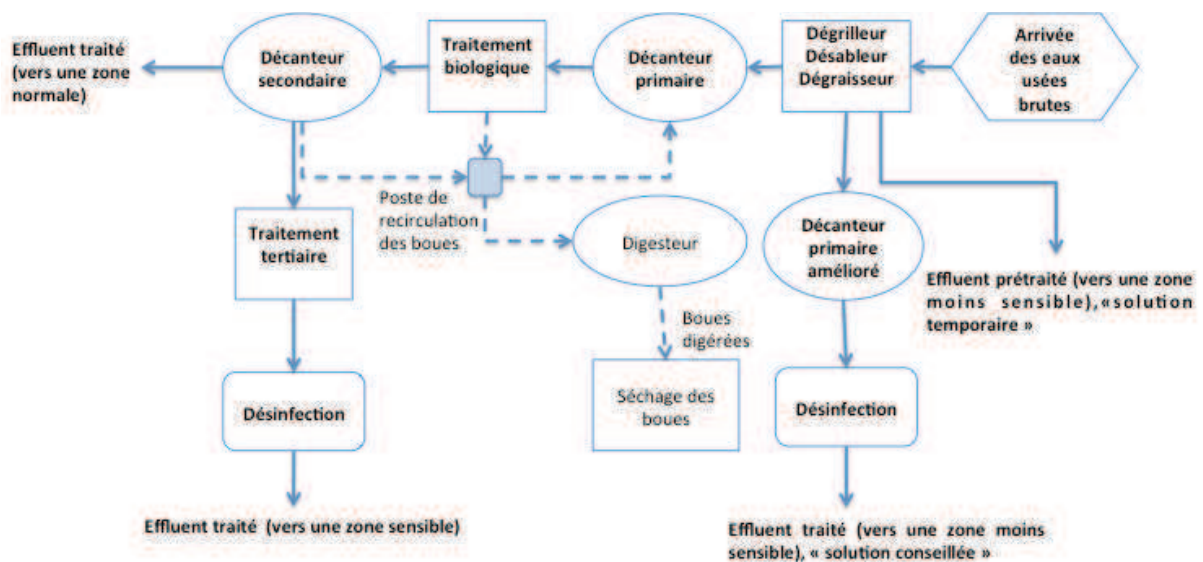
Effluent traité (vers une zone normale)

Décanteur secondaire

Traitement biologique

Décanteur primaire

Dégrilleur Désableur Dégraisseur

Arrivée des eaux usées brutes

Poste de recirculation des boues

Traitement tertiaire

Digesteur

Décanteur primaire amélioré

Effluent prétraité (vers une zone moins sensible), « solution temporaire »

Boues digérées

Désinfection

Séchage des boues

Désinfection

Effluent traité (vers une zone sensible)

Effluent traité (vers une zone moins sensible), « solution conseillée »